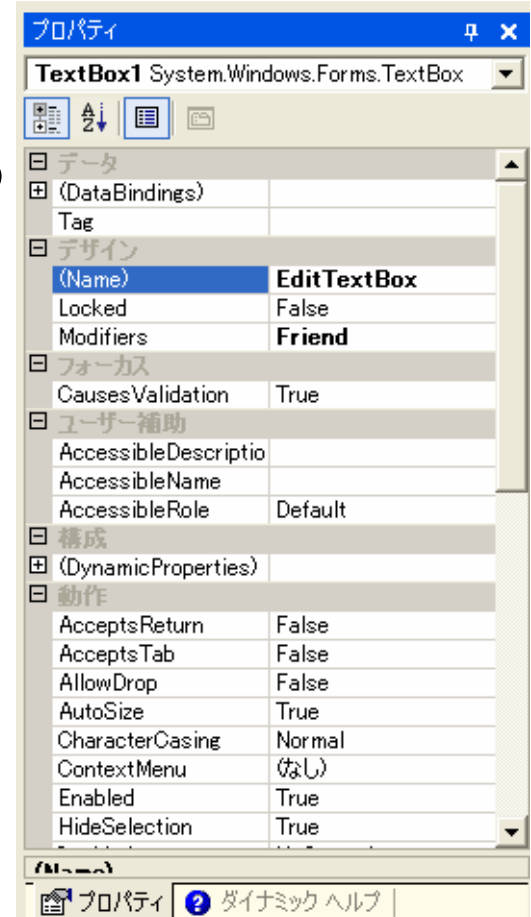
プロパティ

TextBox1 System.Windows.Forms.TextBox

| | |
|---|---|
| ⊟ データ | |
| ⊞ (DataBindings) | |
| Tag | |
| ⊟ デザイン | |
| (Name) | **EditTextBox** |
| Locked | False |
| Modifiers | **Friend** |
| ⊟ フォーカス | |
| CausesValidation | True |
| ⊟ ユーザー補助 | |
| AccessibleDescriptio | |
| AccessibleName | |
| AccessibleRole | Default |
| ⊟ 構成 | |
| ⊞ (DynamicProperties) | |
| ⊟ 動作 | |
| AcceptsReturn | False |
| AcceptsTab | False |
| AllowDrop | False |
| AutoSize | True |
| CharacterCasing | Normal |
| ContextMenu | (なし) |
| Enabled | True |
| HideSelection | True |

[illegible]

プロパティ ダイナミック ヘルプ